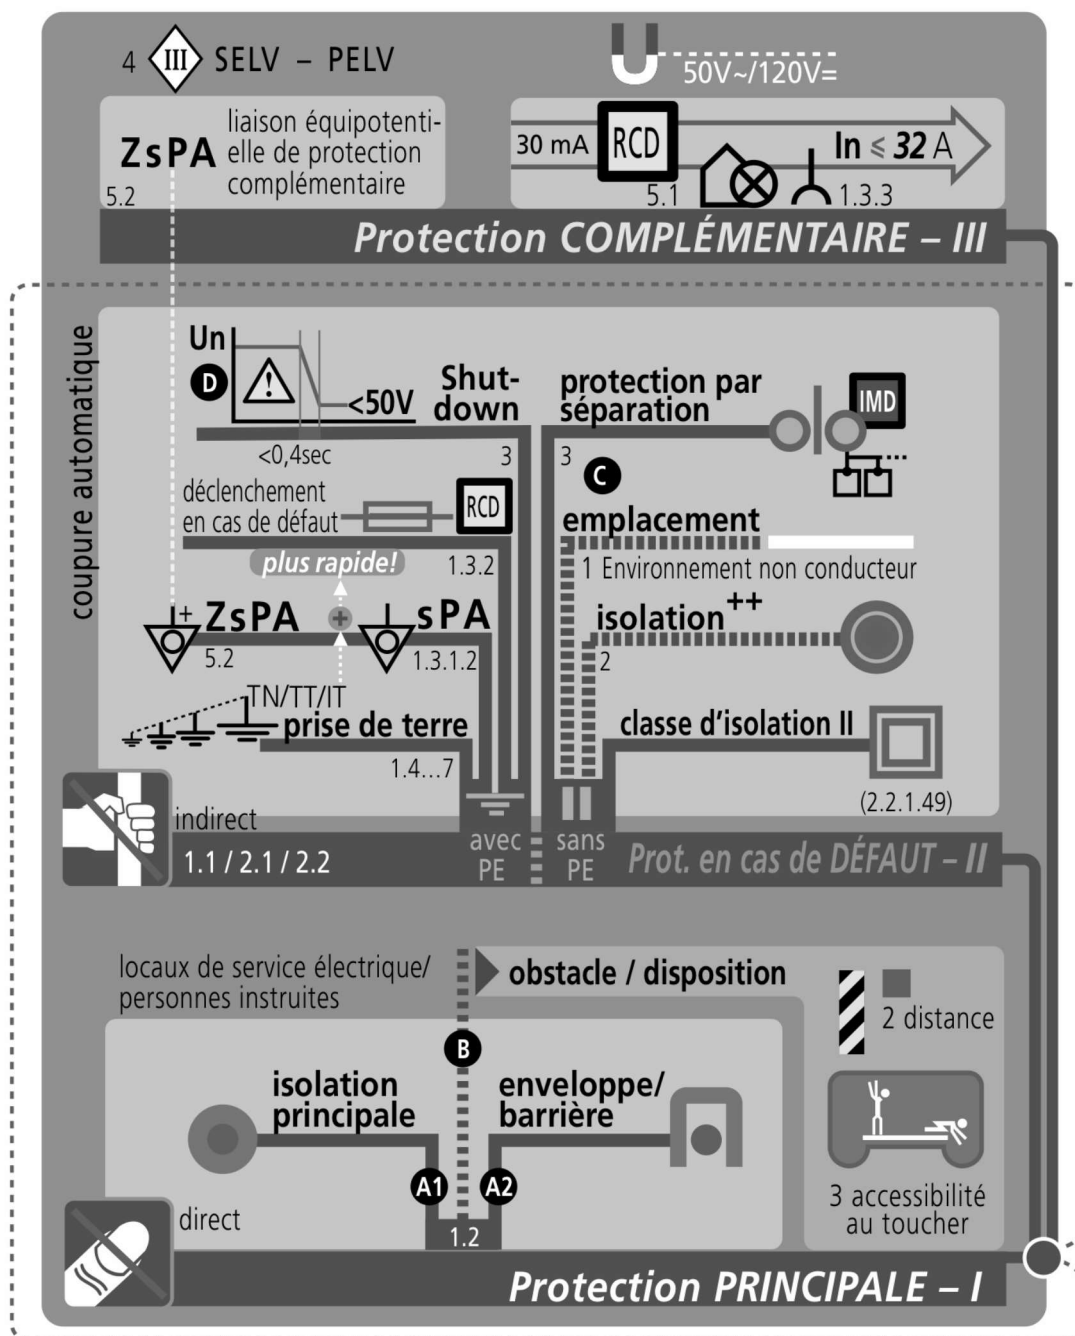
4 III SELV – PELV

U 50V~/120V=

ZsPA liaison équipotentielle de protection complémentaire
5.2

30 mA RCD In ≤ 32 A
5.1 1.3.3

Protection COMPLÉMENTAIRE – III

coupure automatique

Un
D
<50V
<0,4sec
Shutdown
3

protection par séparation
IMD
3
C

déclenchement en cas de défaut
RCD
plus rapide!
1.3.2

emplacement
1 Environnement non conducteur

ZsPA
5.2
sPA
1.3.1.2

isolation$^{++}$
2

TN/TT/IT
prise de terre
1.4...7

classe d'isolation II
(2.2.1.49)

indirect
1.1 / 2.1 / 2.2
avec PE
sans PE
Prot. en cas de DÉFAUT – II

locaux de service électrique/ personnes instruites
obstacle / disposition
2 distance
B
isolation principale
enveloppe/ barrière
A1
A2
1.2
3 accessibilité au toucher
direct
Protection PRINCIPALE – I